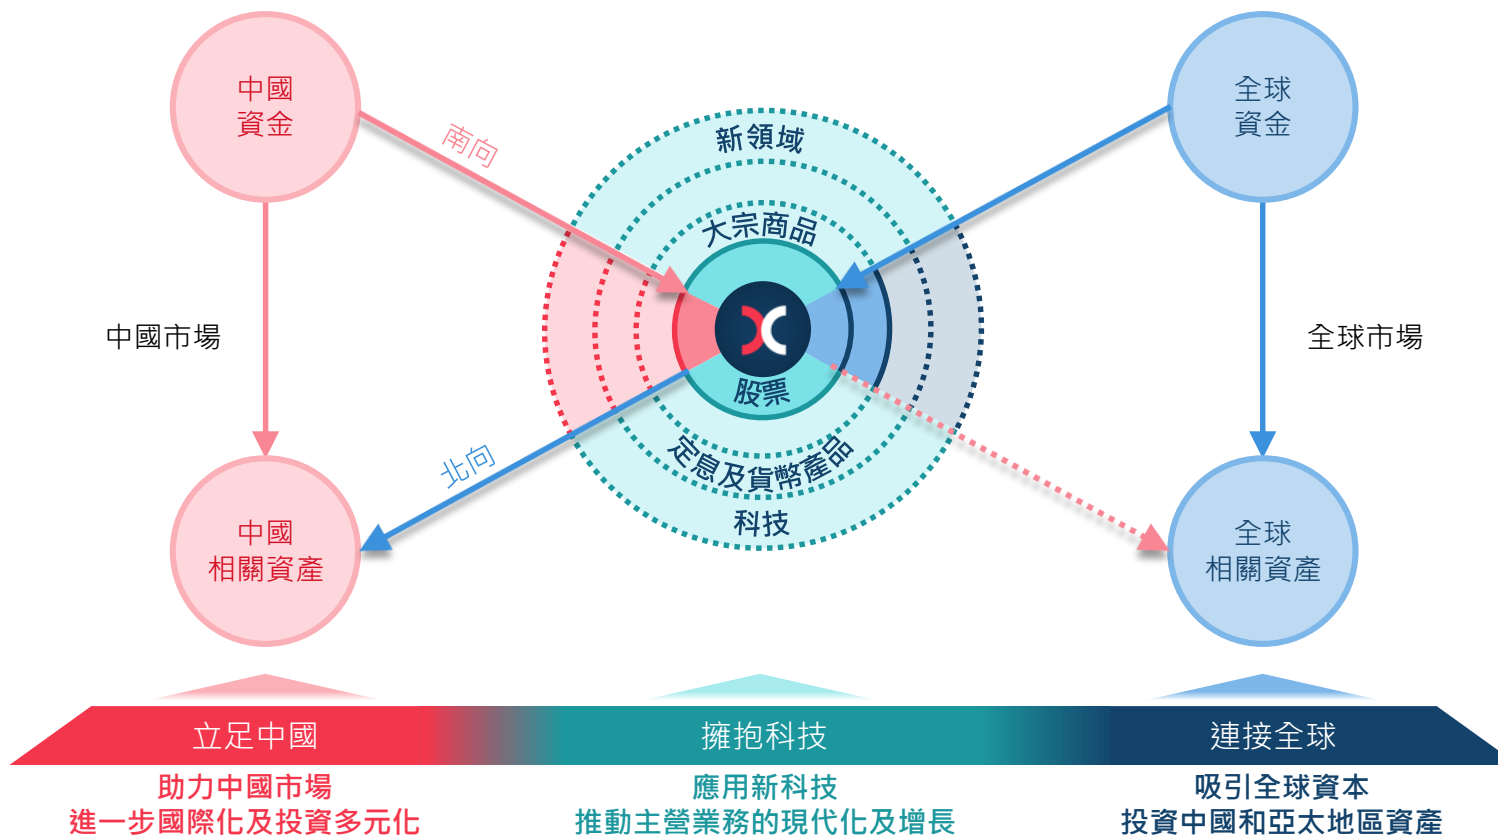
中國
資金

全球
資金

南向

新領域

大宗商品

中國市場

全球市場

股票

定息及貨幣產品

北向

科技

中國
相關資產

全球
相關資產

立足中國

擁抱科技

連接全球

助力中國市場
進一步國際化及投資多元化

應用新科技
推動主營業務的現代化及增長

吸引全球資本
投資中國和亞太地區資產